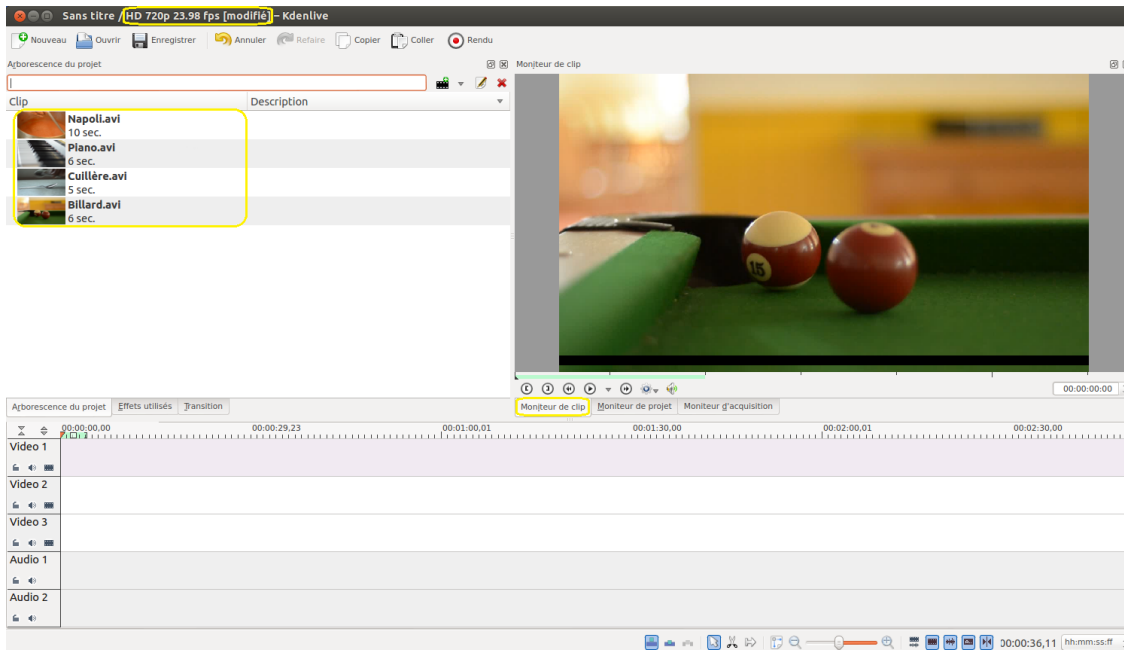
Sans titre / HD 720p 23.98 fps [modifié] – Kdenlive

Nouveau Ouvrir Enregistrer Annuler Refaire Copier Coller Rendu

Arborescence du projet

Moniteur de clip

| Clip | Description |
|---|---|
| Napoli.avi 10 sec. | |
| Piano.avi 6 sec. | |
| Cuillère.avi 5 sec. | |
| Billard.avi 6 sec. | |

00:00:00:00

Arborescence du projet Effets utilisés Transition

Moniteur de clip Moniteur de projet Moniteur d'acquisition

00:00:00,00 00:00:29,23 00:01:00,01 00:01:30,00 00:02:00,01 00:02:30,00

Video 1

Video 2

Video 3

Audio 1

Audio 2

00:00:36,11 hh:mm:ss:ff